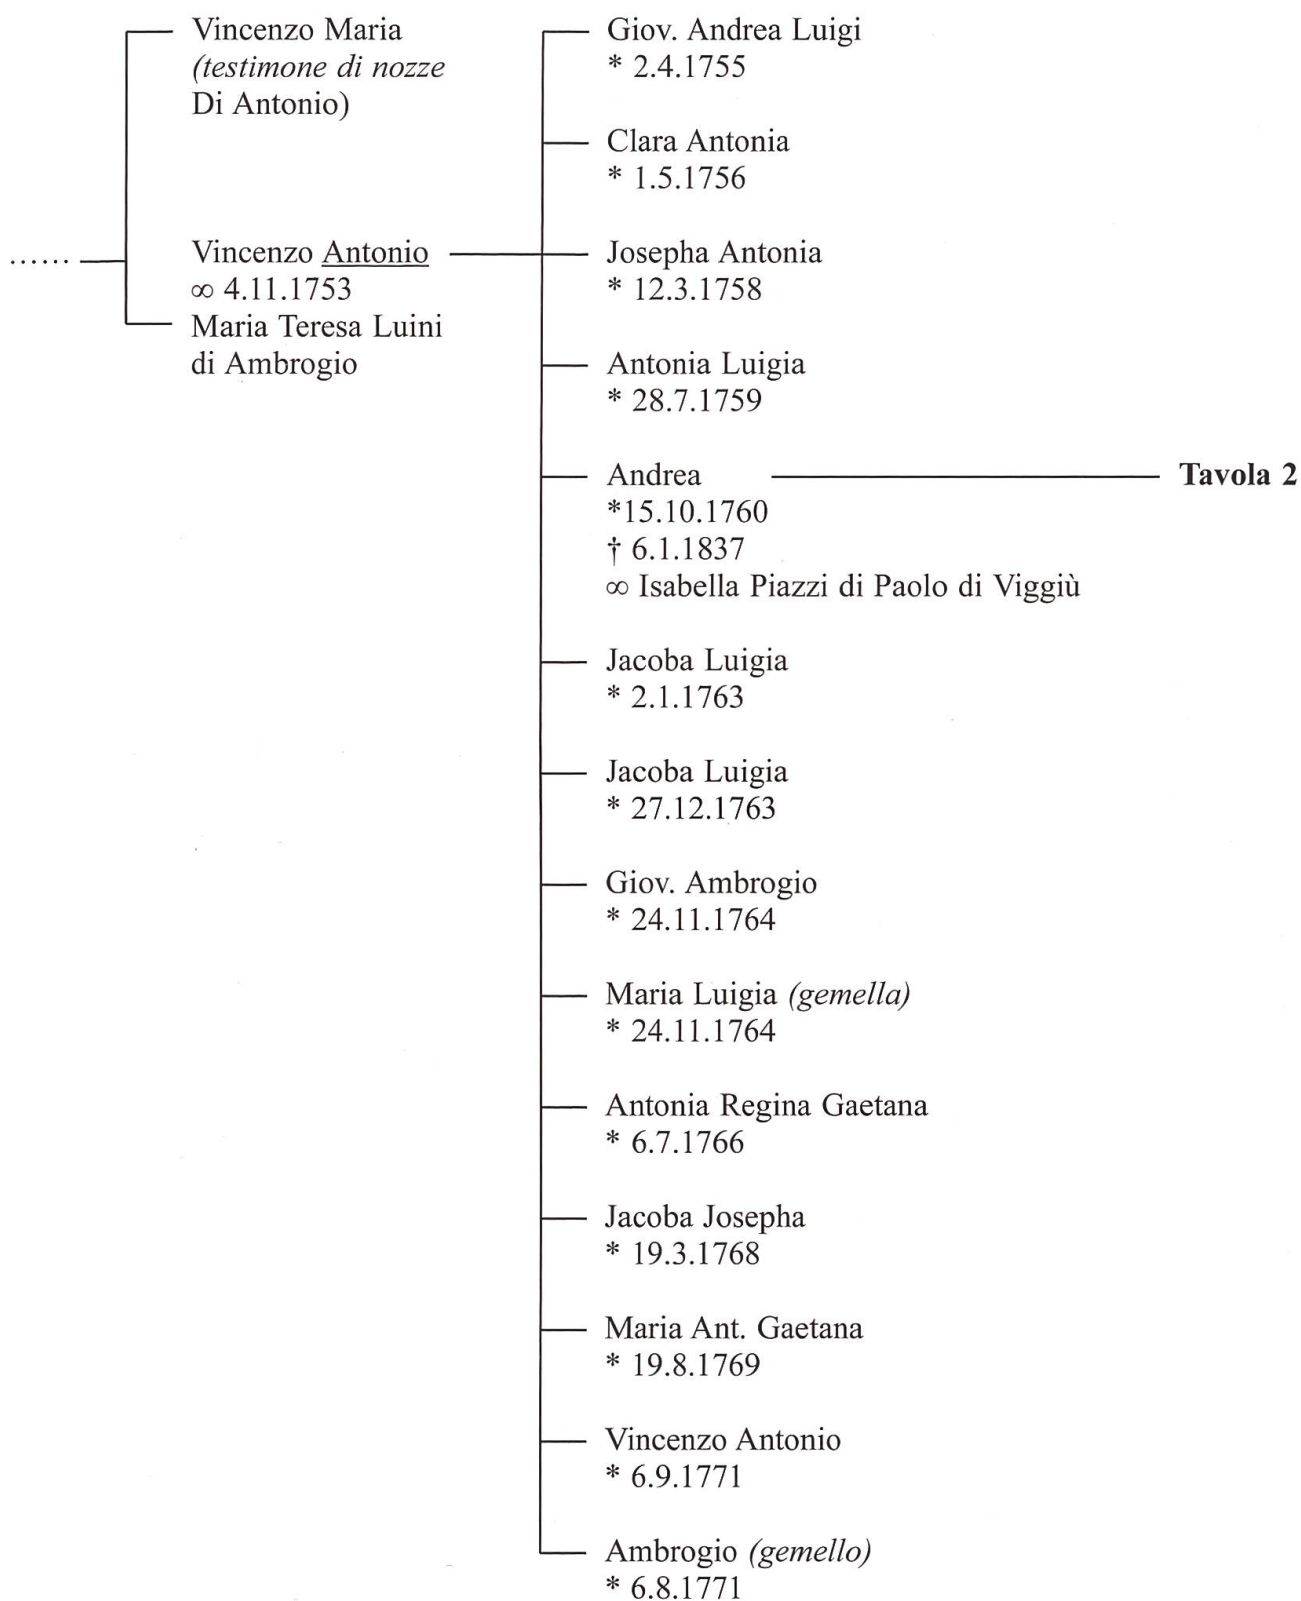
Vincenzo Maria
(testimone di nozze
Di Antonio)

......

Vincenzo Antonio
∞ 4.11.1753
Maria Teresa Luini
di Ambrogio

Giov. Andrea Luigi
* 2.4.1755

Clara Antonia
* 1.5.1756

Josepha Antonia
* 12.3.1758

Antonia Luigia
* 28.7.1759

Andrea
*15.10.1760
† 6.1.1837
∞ Isabella Piazzi di Paolo di Viggiù

Tavola 2

Jacoba Luigia
* 2.1.1763

Jacoba Luigia
* 27.12.1763

Giov. Ambrogio
* 24.11.1764

Maria Luigia (gemella)
* 24.11.1764

Antonia Regina Gaetana
* 6.7.1766

Jacoba Josepha
* 19.3.1768

Maria Ant. Gaetana
* 19.8.1769

Vincenzo Antonio
* 6.9.1771

Ambrogio (gemello)
* 6.8.1771